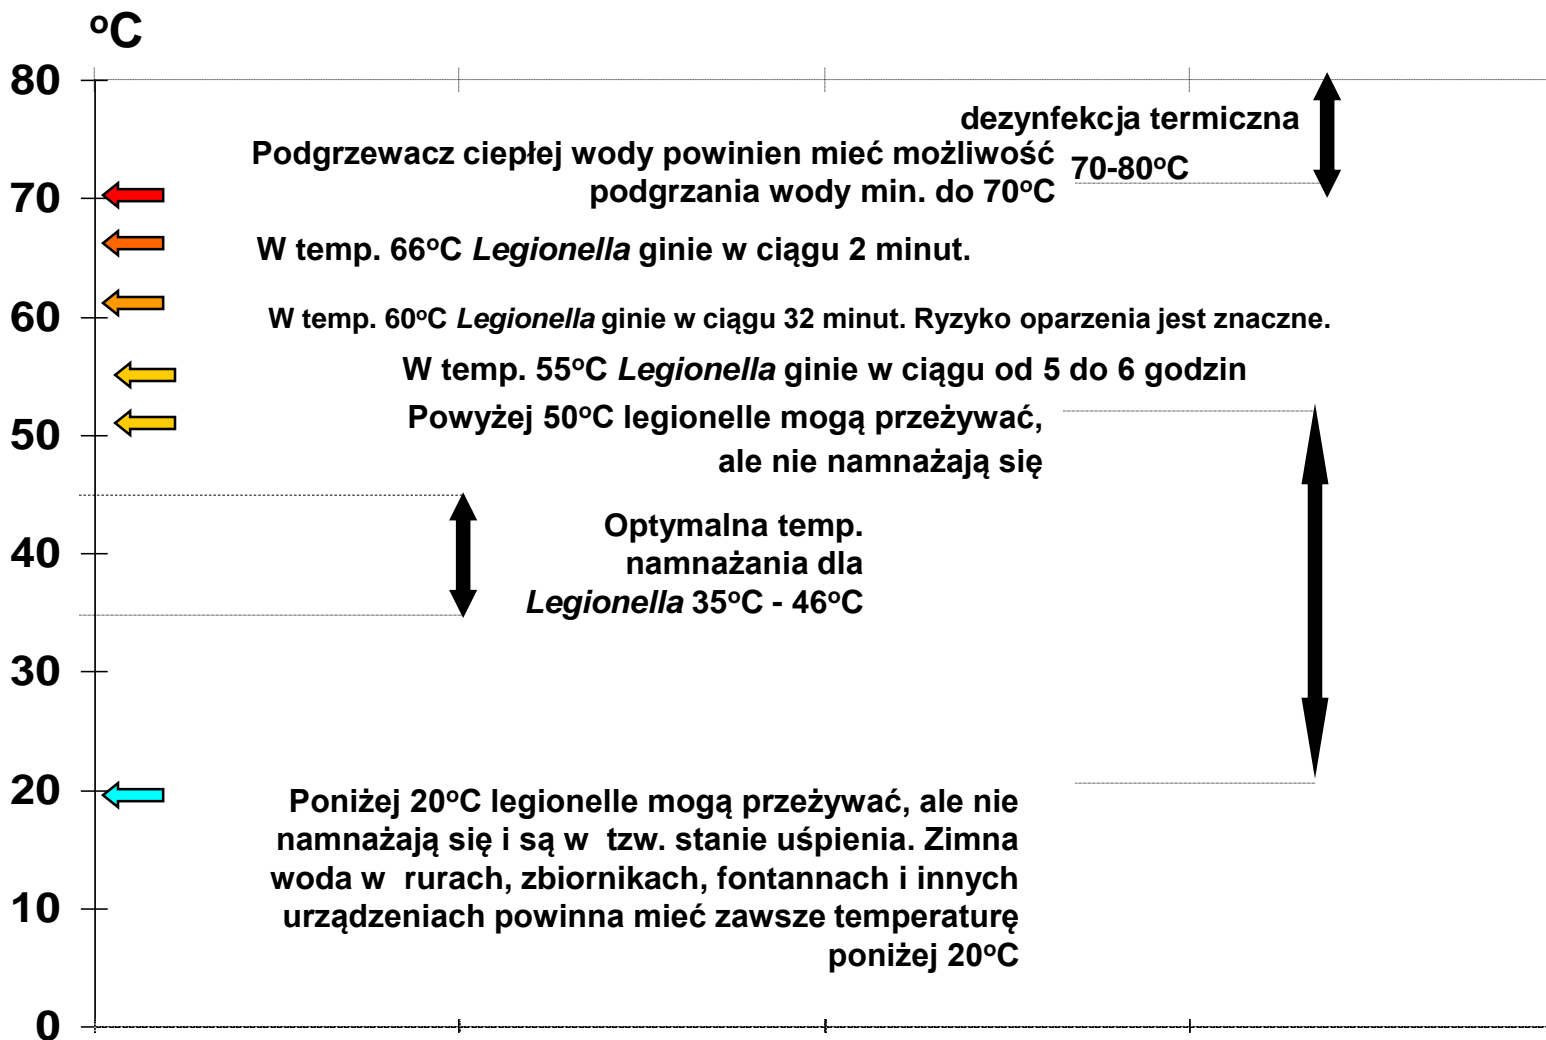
$^oC$

80

dezynfekcja termiczna

Podgrzewacz ciepłej wody powinien mieć możliwość podgrzania wody min. do 70$^oC$

70-80$^oC$

70

W temp. 66$^oC$ *Legionella* ginie w ciągu 2 minut.

60

W temp. 60$^oC$ *Legionella* ginie w ciągu 32 minut. Ryzyko oparzenia jest znaczne.

W temp. 55$^oC$ *Legionella* ginie w ciągu od 5 do 6 godzin

Powyżej 50$^oC$ legionelle mogą przeżywać, ale nie namnażają się

50

Optymalna temp. namnażania dla *Legionella* 35$^oC$ - 46$^oC$

40

30

20

Poniżej 20$^oC$ legionelle mogą przeżywać, ale nie namnażają się i są w tzw. stanie uśpienia. Zimna woda w rurach, zbiornikach, fontannach i innych urządzeniach powinna mieć zawsze temperaturę poniżej 20$^oC$

10

0